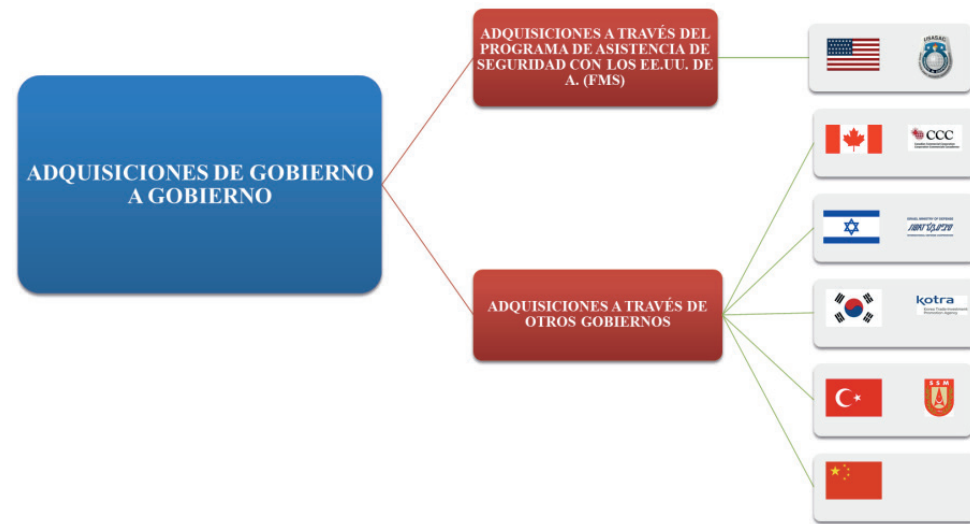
ADQUISICIONES DE GOBIERNO A GOBIERNO

ADQUISICIONES A TRAVÉS DEL PROGRAMA DE ASISTENCIA DE SEGURIDAD CON LOS EE.UU. DE A. (FMS)

USASAC

ADQUISICIONES A TRAVÉS DE OTROS GOBIERNOS

CCC

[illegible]

ISRAEL MINISTRY OF DEFENSE

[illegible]

kotra

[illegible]

SSM